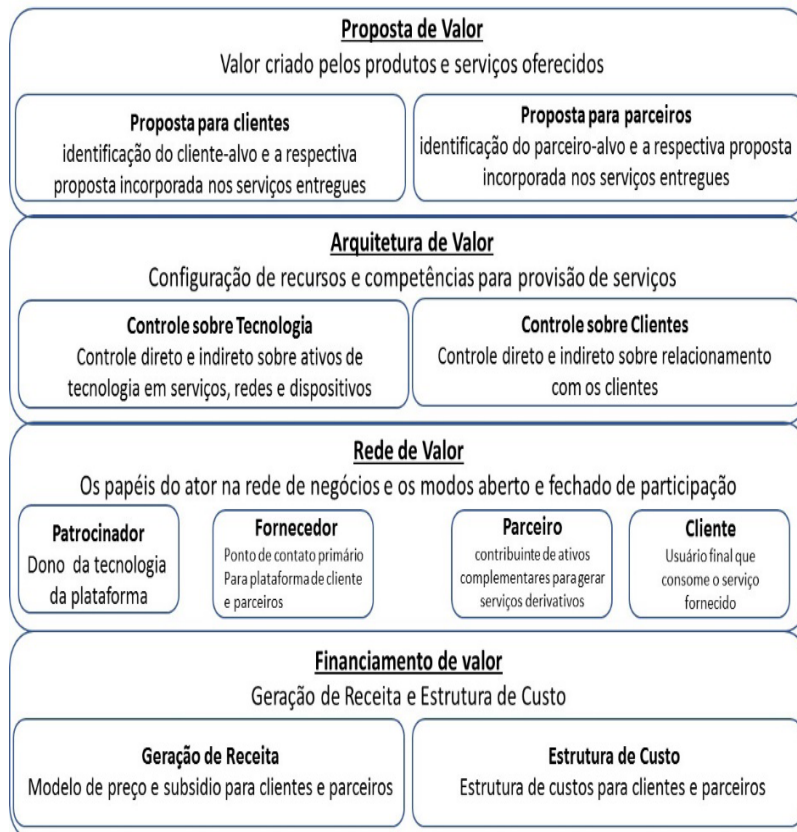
Proposta de Valor
Valor criado pelos produtos e serviços oferecidos

Proposta para clientes
identificação do cliente-alvo e a respectiva proposta incorporada nos serviços entregues

Proposta para parceiros
identificação do parceiro-alvo e a respectiva proposta incorporada nos serviços entregues

Arquitetura de Valor
Configuração de recursos e competências para provisão de serviços

Controle sobre Tecnologia
Controle direto e indireto sobre ativos de tecnologia em serviços, redes e dispositivos

Controle sobre Clientes
Controle direto e indireto sobre relacionamento com os clientes

Rede de Valor
Os papéis do ator na rede de negócios e os modos aberto e fechado de participação

Patrocinador
Dono da tecnologia da plataforma

Fornecedor
Ponto de contato primário Para plataforma de cliente e parceiros

Parceiro
contribuinte de ativos complementares para gerar serviços derivativos

Cliente
Usuário final que consome o serviço fornecido

Financiamento de valor
Geração de Receita e Estrutura de Custo

Geração de Receita
Modelo de preço e subsidio para clientes e parceiros

Estrutura de Custo
Estrutura de custos para clientes e parceiros